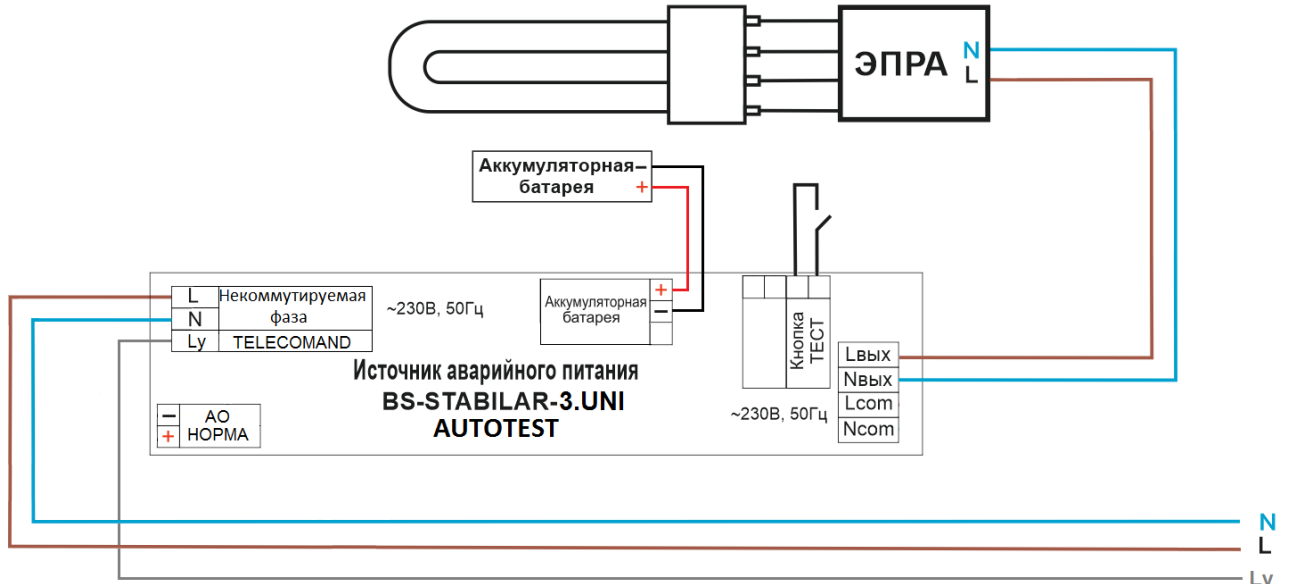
ЭПРА
N
L

Аккумуляторная батарея
–
+

L
N
Ly
Некоммутируемая фаза
TELECOMAND
~230В, 50Гц

Аккумуляторная батарея
+
–

Кнопка ТЕСТ

Lвых
Nвых
Lcom
Ncom

Источник аварийного питания
BS-STABILAR-3.UNI
AUTOTEST

–
+
АО
НОРМА

~230В, 50Гц

N
L
Ly